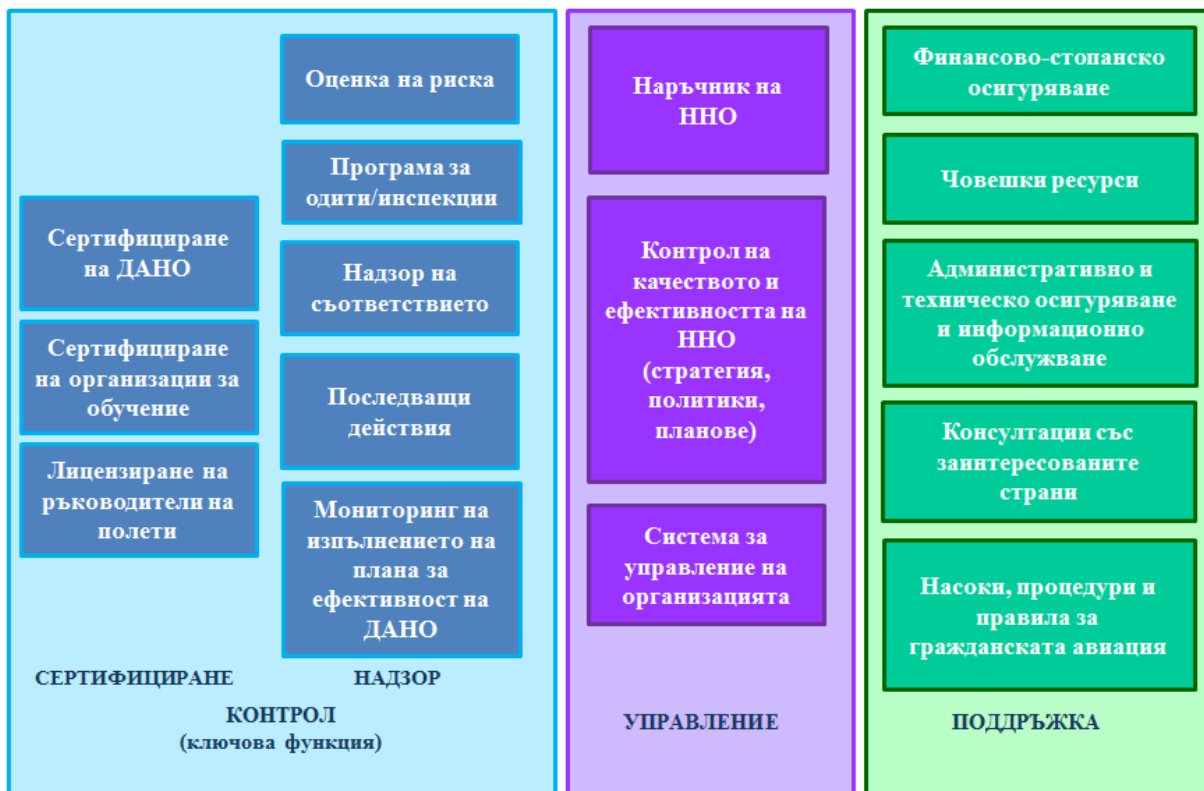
Сертифициране на ДАНО

Сертифициране на организации за обучение

Лицензиране на ръководители на полети

Оценка на риска

Програма за одити/инспекции

Надзор на съответствието

Последващи действия

Мониторинг на изпълнението на плана за ефективност на ДАНО

СЕРТИФИЦИРАНЕ

НАДЗОР

КОНТРОЛ (ключова функция)

Наръчник на ННО

Контрол на качеството и ефективността на ННО (стратегия, политики, планове)

Система за управление на организацията

УПРАВЛЕНИЕ

Финансово-стопанско осигуряване

Човешки ресурси

Административно и техническо осигуряване и информационно обслужване

Консултации със заинтересованите страни

Насоки, процедури и правила за гражданската авиация

ПОДДРЪЖКА